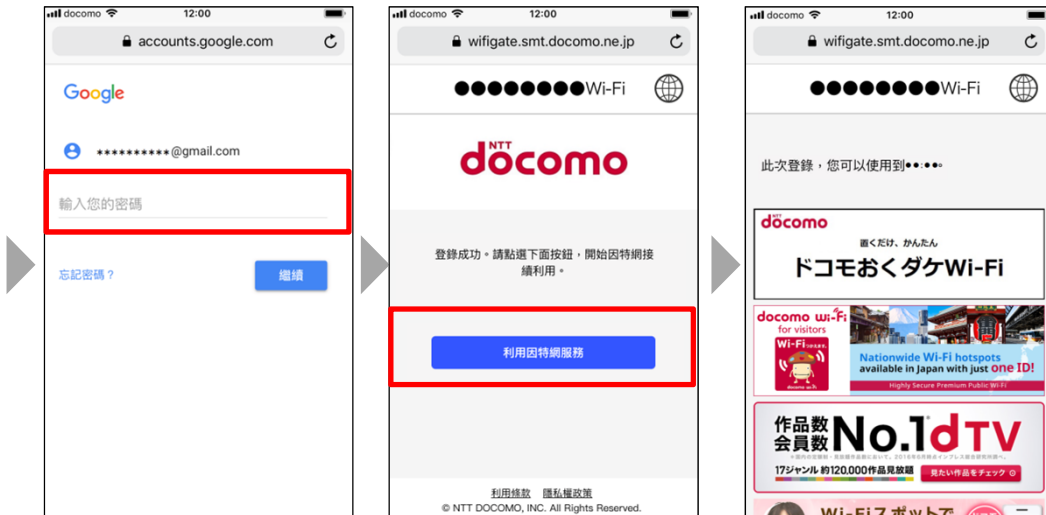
docomo 12:00
accounts.google.com

Google

**********@gmail.com

輸入您的密碼

忘記密碼？

繼續

docomo 12:00
wifigate.smt.docomo.ne.jp

●●●●●●●●●Wi-Fi

NTT docomo

登錄成功。請點選下面按鈕，開始因特網接續利用。

利用因特網服務

利用條款 隱私權政策
© NTT DOCOMO, INC. All Rights Reserved.

docomo 12:00
wifigate.smt.docomo.ne.jp

●●●●●●●●●Wi-Fi

此次登錄，您可以使用到●●:●●。

docomo
置くだけ、かんたん
ドコモおくダケWi-Fi

docomo Wi-Fi for visitors
Wi-Fi
Nationwide Wi-Fi hotspots available in Japan with just one ID!
Highly Secure Premium Public Wi-Fi

作品数 会員数 No.1 dTV
17ジャンル 約120,000作品見放題
見たい作品をチェック

Wi-Fiスポットで